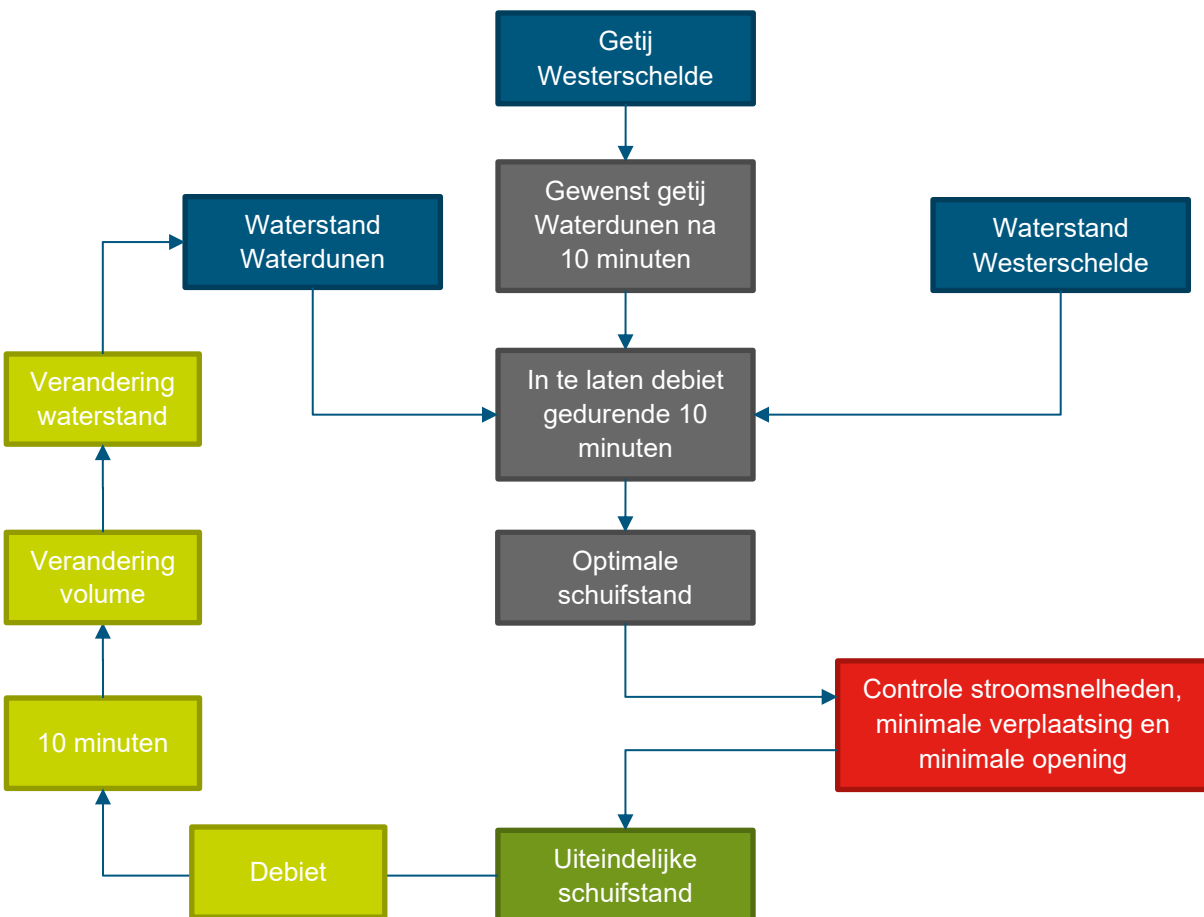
Getij Westerschelde

Gewenst getij Waterdunen na 10 minuten

Waterstand Waterdunen

Waterstand Westerschelde

Verandering waterstand

In te laten debiet gedurende 10 minuten

Verandering volume

Optimale schuifstand

Controle stroomsnelheden, minimale verplaatsing en minimale opening

10 minuten

Debiet

Uiteindelijke schuifstand